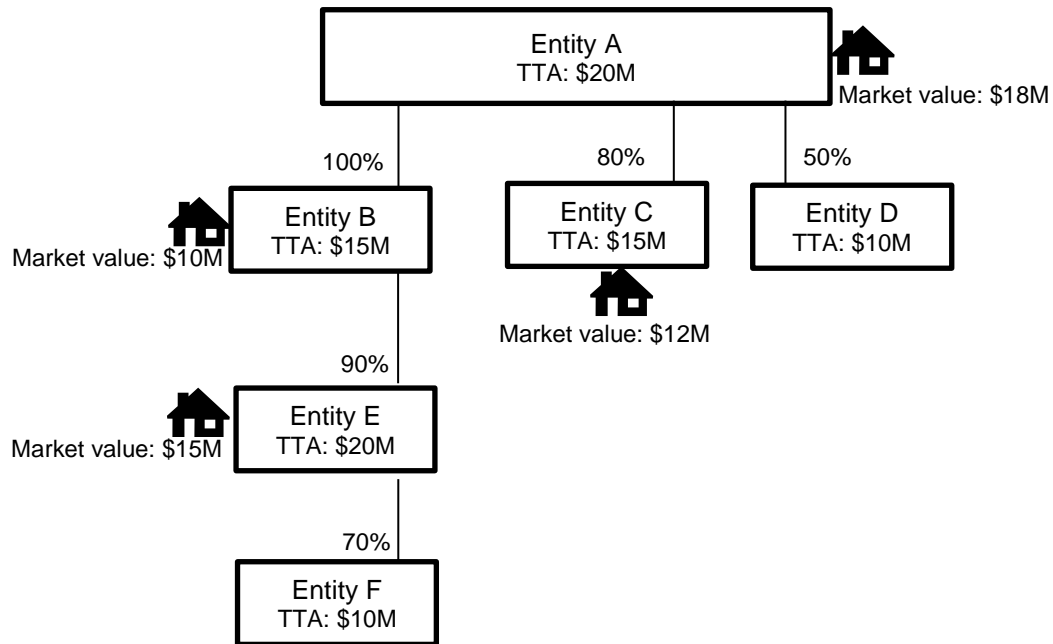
Entity A
TTA: \$20M

Market value: \$18M

100%

80%

50%

Entity B
TTA: \$15M

Market value: \$10M

Entity C
TTA: \$15M

Market value: \$12M

Entity D
TTA: \$10M

90%

Entity E
TTA: \$20M

Market value: \$15M

70%

Entity F
TTA: \$10M